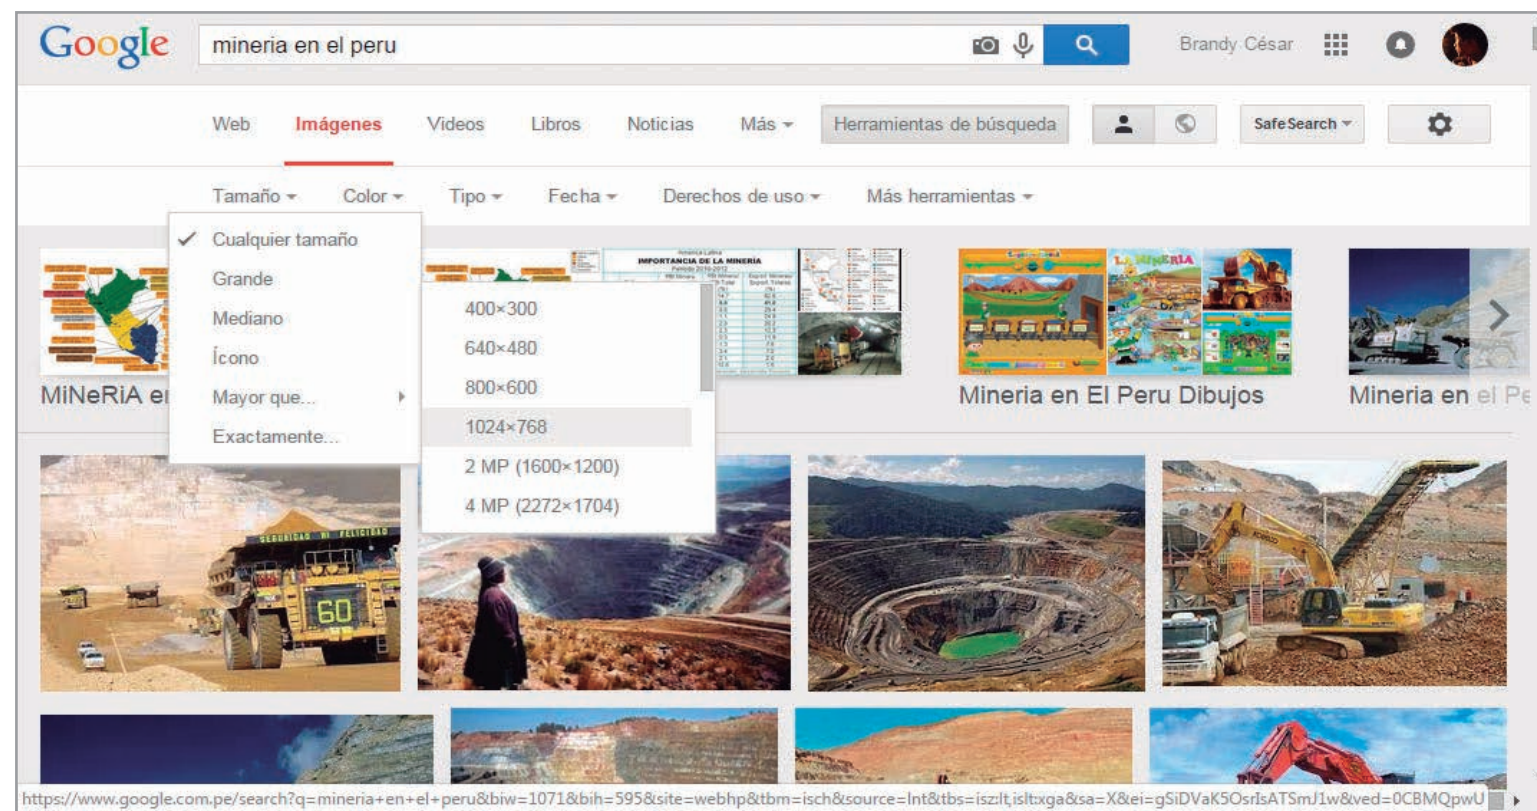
Google mineria en el peru

Brandy César

Web Imágenes Videos Libros Noticias Más Herramientas de búsqueda SafeSearch

Tamaño Color Tipo Fecha Derechos de uso Más herramientas

✓ Cualquier tamaño
Grande
Mediano
Ícono
Mayor que...
Exactamente...

400×300
640×480
800×600
1024×768
2 MP (1600×1200)
4 MP (2272×1704)

MiNeRiA e

IMPORTANCIA DE LA MINERÍA

LA MINERIA

Mineria en El Peru Dibujos

Mineria en el Pe

SEGURIDAD ES FELICIDAD

60

https://www.google.com.pe/search?q=mineria+en+el+peru&biw=1071&bih=595&site=webhp&tbm=isch&source=lnt&tbs=isz:lt,islt:xga&sa=X&ei=gSiDVaK5OsrIsATSmJ1w&ved=0CBMQpwU